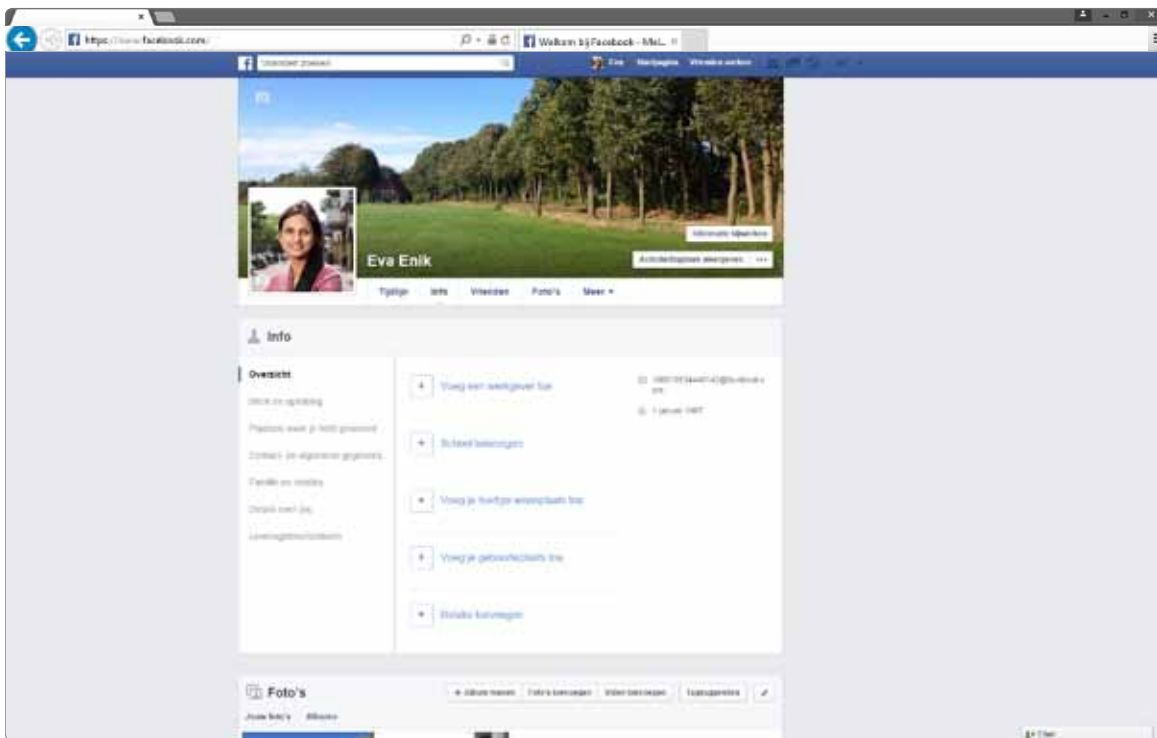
https://www.facebook.com/

Welkom bij Facebook - Mel...

Iedereen zoeken

Eva Startpagina Vrienden vinden

Informatie bijwerken

Activiteitenlogboek weergeven

Eva Enik

Tijdlijn Info Vrienden Foto's Meer ▾

Info

Overzicht

Werk en opleiding

Plaatsen waar je hebt gewoond

Contact- en algemene gegevens

Familie en relaties

Details over jou

Levensgebeurtenissen

Voeg een werkgever toe

School toevoegen

Voeg je huidige woonplaats toe

Voeg je geboorteplaats toe

Relatie toevoegen

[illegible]@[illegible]

1 januari 1987

Foto's

+ Album maken Foto's toevoegen Video toevoegen Tijdlijnweergave

Jouw foto's Albums

Chat